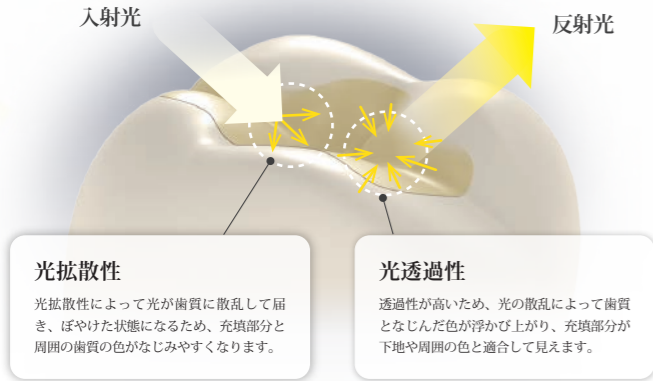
入射光

反射光

光拡散性

光拡散性によって光が歯質に散乱して届き、ぼやけた状態になるため、充填部分と周囲の歯質の色がなじみやすくなります。

光透過性

透過性が高いため、光の散乱によって歯質となじんだ色が浮かび上がり、充填部分が下地や周囲の色と適合して見えます。